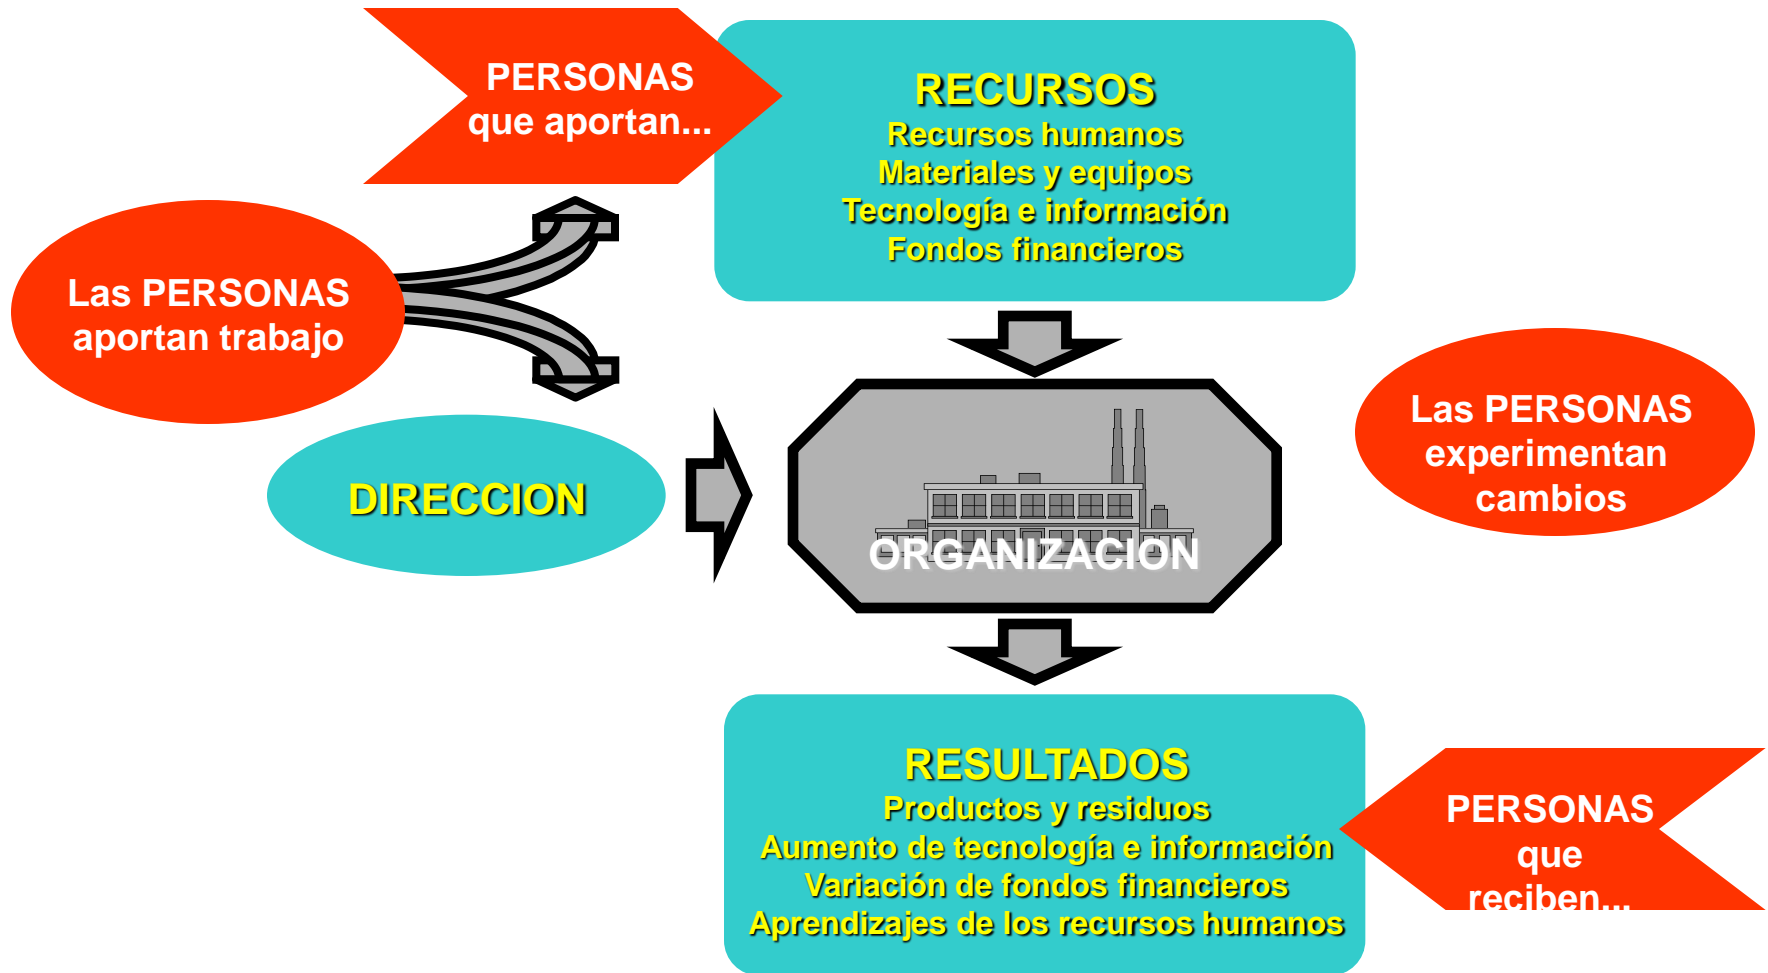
PERSONAS que aportan...

RECURSOS
Recursos humanos
Materiales y equipos
Tecnología e información
Fondos financieros

Las PERSONAS aportan trabajo

DIRECCION

ORGANIZACION

Las PERSONAS experimentan cambios

RESULTADOS
Productos y residuos
Aumento de tecnología e información
Variación de fondos financieros
Aprendizajes de los recursos humanos

PERSONAS que reciben...